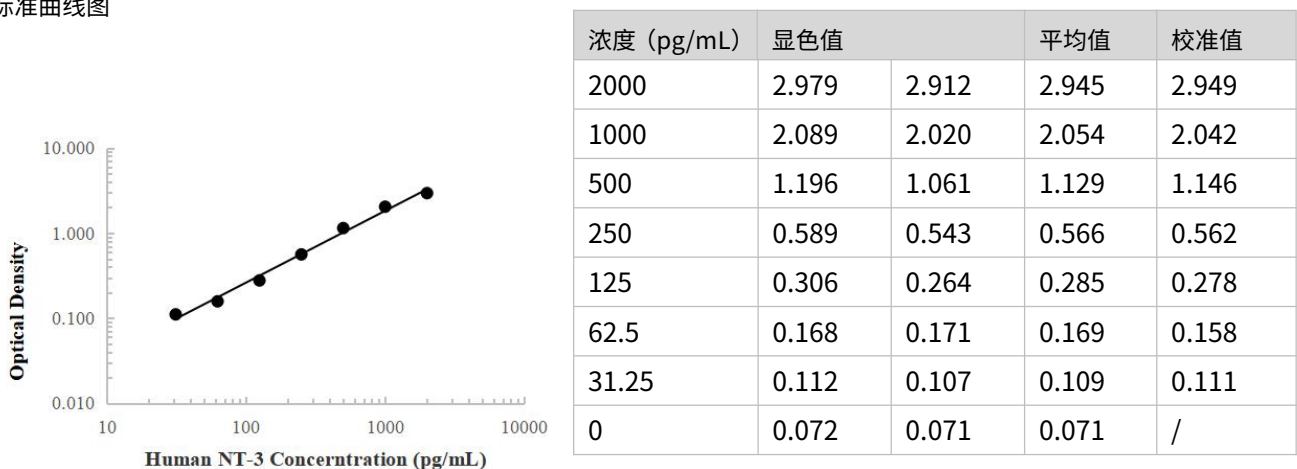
标准曲线图

10.000
1.000
0.100
0.010
Optical Density
10
100
1000
10000
Human NT-3 Concerntration (pg/mL)

| 浓度（pg/mL） | 显色值 | | 平均值 | 校准值 |
|---|---|---|---|---|
| 2000 | 2.979 | 2.912 | 2.945 | 2.949 |
| 1000 | 2.089 | 2.020 | 2.054 | 2.042 |
| 500 | 1.196 | 1.061 | 1.129 | 1.146 |
| 250 | 0.589 | 0.543 | 0.566 | 0.562 |
| 125 | 0.306 | 0.264 | 0.285 | 0.278 |
| 62.5 | 0.168 | 0.171 | 0.169 | 0.158 |
| 31.25 | 0.112 | 0.107 | 0.109 | 0.111 |
| 0 | 0.072 | 0.071 | 0.071 | / |